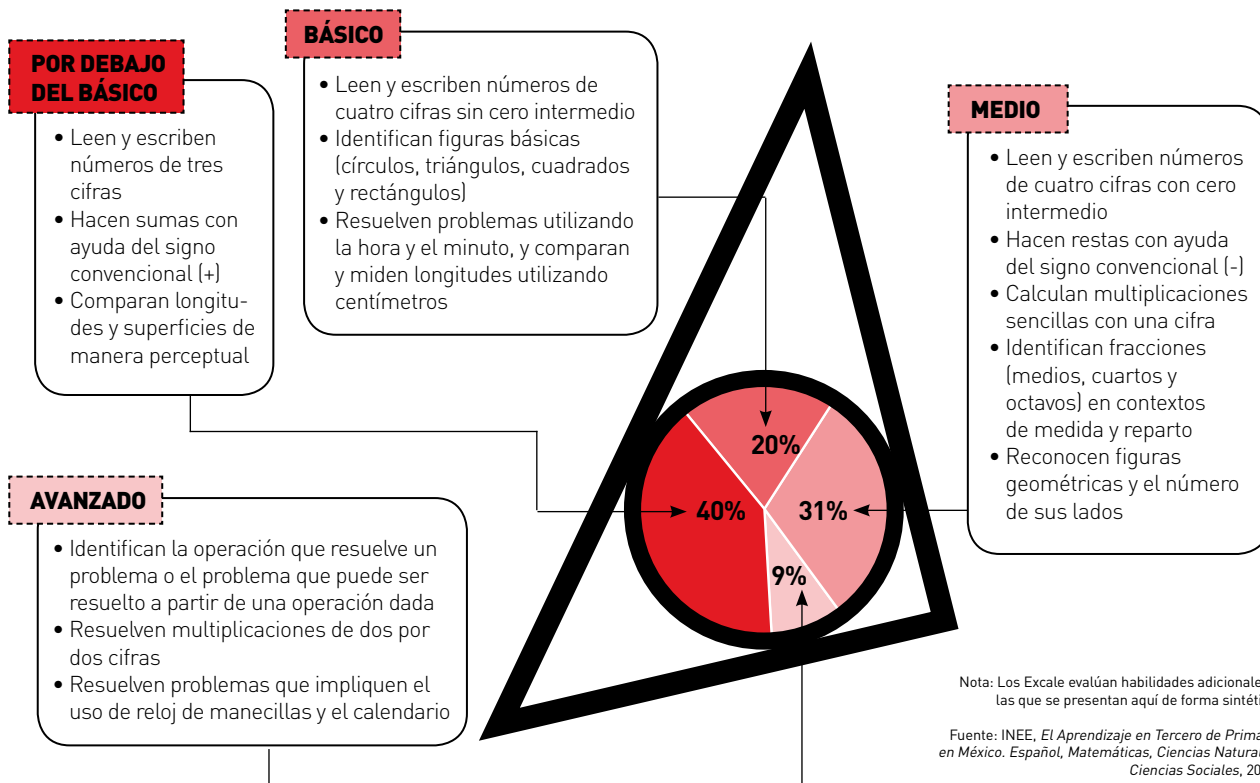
POR DEBAJO DEL BÁSICO

• Leen y escriben números de tres cifras
• Hacen sumas con ayuda del signo convencional (+)
• Comparan longitudes y superficies de manera perceptual

BÁSICO

• Leen y escriben números de cuatro cifras sin cero intermedio
• Identifican figuras básicas (círculos, triángulos, cuadrados y rectángulos)
• Resuelven problemas utilizando la hora y el minuto, y comparan y miden longitudes utilizando centímetros

MEDIO

• Leen y escriben números de cuatro cifras con cero intermedio
• Hacen restas con ayuda del signo convencional (-)
• Calculan multiplicaciones sencillas con una cifra
• Identifican fracciones (medios, cuartos y octavos) en contextos de medida y reparto
• Reconocen figuras geométricas y el número de sus lados

AVANZADO

• Identifican la operación que resuelve un problema o el problema que puede ser resuelto a partir de una operación dada
• Resuelven multiplicaciones de dos por dos cifras
• Resuelven problemas que impliquen el uso de reloj de manecillas y el calendario

20%
40%
31%
9%

Nota: Los Excale evalúan habilidades adicionale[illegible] las que se presentan aquí de forma sintéti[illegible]

Fuente: INEE, El Aprendizaje en Tercero de Prima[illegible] en México. Español, Matemáticas, Ciencias Natura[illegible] Ciencias Sociales, 20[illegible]